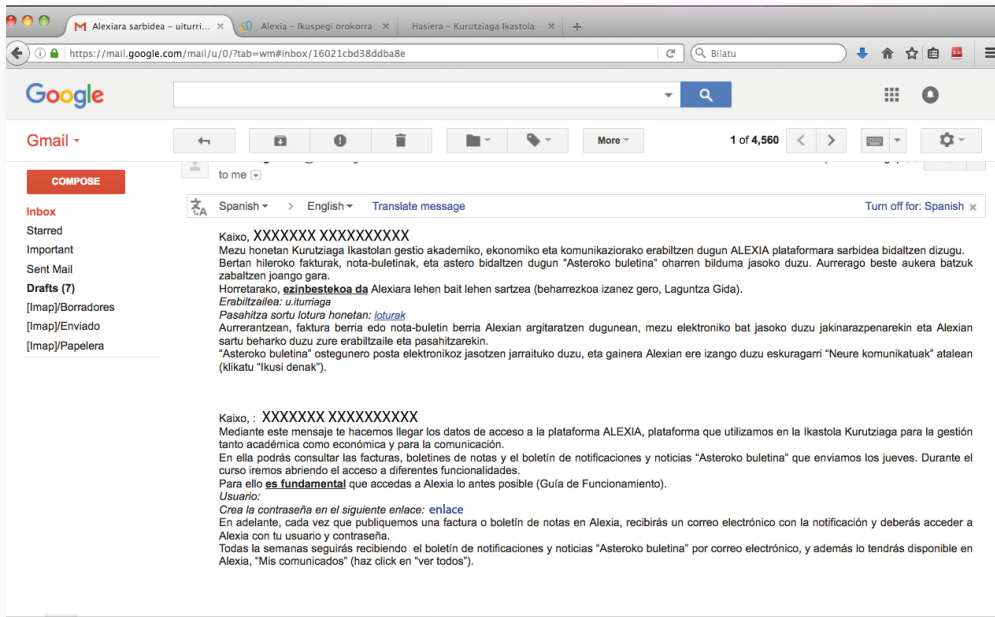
Alexiara sarbidea – uiturri... ×
Alexia – Ikuspegi orokorra ×
Hasiera – Kurutziaga Ikastola ×

https://mail.google.com/mail/u/0/?tab=wm#inbox/16021cbd38ddba8e

Bilatu

Google

Gmail

More

1 of 4,560

COMPOSE

Inbox
Starred
Important
Sent Mail
Drafts (7)
[Imap]/Borradores
[Imap]/Enviado
[Imap]/Papelera

to me

Spanish > English Translate message Turn off for: Spanish ×

Kaixo, XXXXXXX XXXXXXXXXX
Mezu honetan Kurutziaga Ikastolan gestio akademiko, ekonomiko eta komunikaziorako erabiltzen dugun ALEXIA plataformara sarbidea bidaltzen dizugu. Bertan hileroko fakturak, nota-buletinak, eta astero bidaltzen dugun "Asteroko buletina" oharren bilduma jasoko duzu. Aurrerago beste aukera batzuk zabaltzen joango gara.
Horretarako, ezinbestekoa da Alexiara lehen bait lehen sartzea (beharrezkoa izanez gero, Laguntza Gida).
Erabiltzailea: u.iturriaga
Pasahitza sortu lotura honetan: loturak
Aurrerantzean, faktura berria edo nota-buletin berria Alexian argitaratzen dugunean, mezu elektroniko bat jasoko duzu jakinarazpenarekin eta Alexian sartu beharko duzu zure erabiltzaile eta pasahitzarekin.
"Asteroko buletina" ostegunero posta elektronikoz jasotzen jarraituko duzu, eta gainera Alexian ere izango duzu eskuragarri "Neure komunikatuak" atalean (klikatu "Ikusi denak").

Kaixo, : XXXXXXX XXXXXXXXXX
Mediante este mensaje te hacemos llegar los datos de acceso a la plataforma ALEXIA, plataforma que utilizamos en la Ikastola Kurutziaga para la gestión tanto académica como económica y para la comunicación.
En ella podrás consultar las facturas, boletines de notas y el boletín de notificaciones y noticias "Asteroko buletina" que enviamos los jueves. Durante el curso iremos abriendo el acceso a diferentes funcionalidades.
Para ello es fundamental que accedas a Alexia lo antes posible (Guía de Funcionamiento).
Usuario:
Crea la contraseña en el siguiente enlace: enlace
En adelante, cada vez que publiquemos una factura o boletín de notas en Alexia, recibirás un correo electrónico con la notificación y deberás acceder a Alexia con tu usuario y contraseña.
Todas la semanas seguirás recibiendo el boletín de notificaciones y noticias "Asteroko buletina" por correo electrónico, y además lo tendrás disponible en Alexia, "Mis comunicados" (haz click en "ver todos").